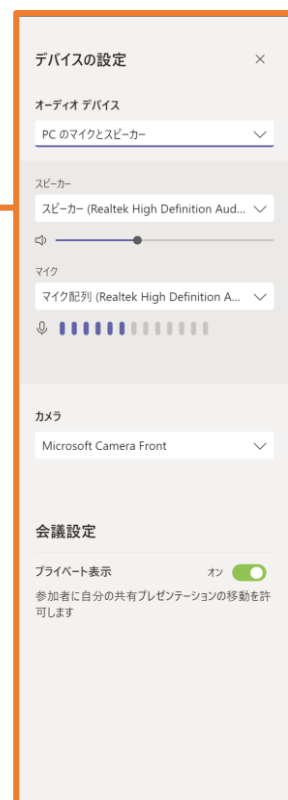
デバイスの設定

×

オーディオ デバイス

PC のマイクとスピーカー

スピーカー

スピーカー (Realtek High Definition Aud...

マイク

マイク配列 (Realtek High Definition A...

カメラ

Microsoft Camera Front

会議設定

プライベート表示

オン

参加者に自分の共有プレゼンテーションの移動を許可します